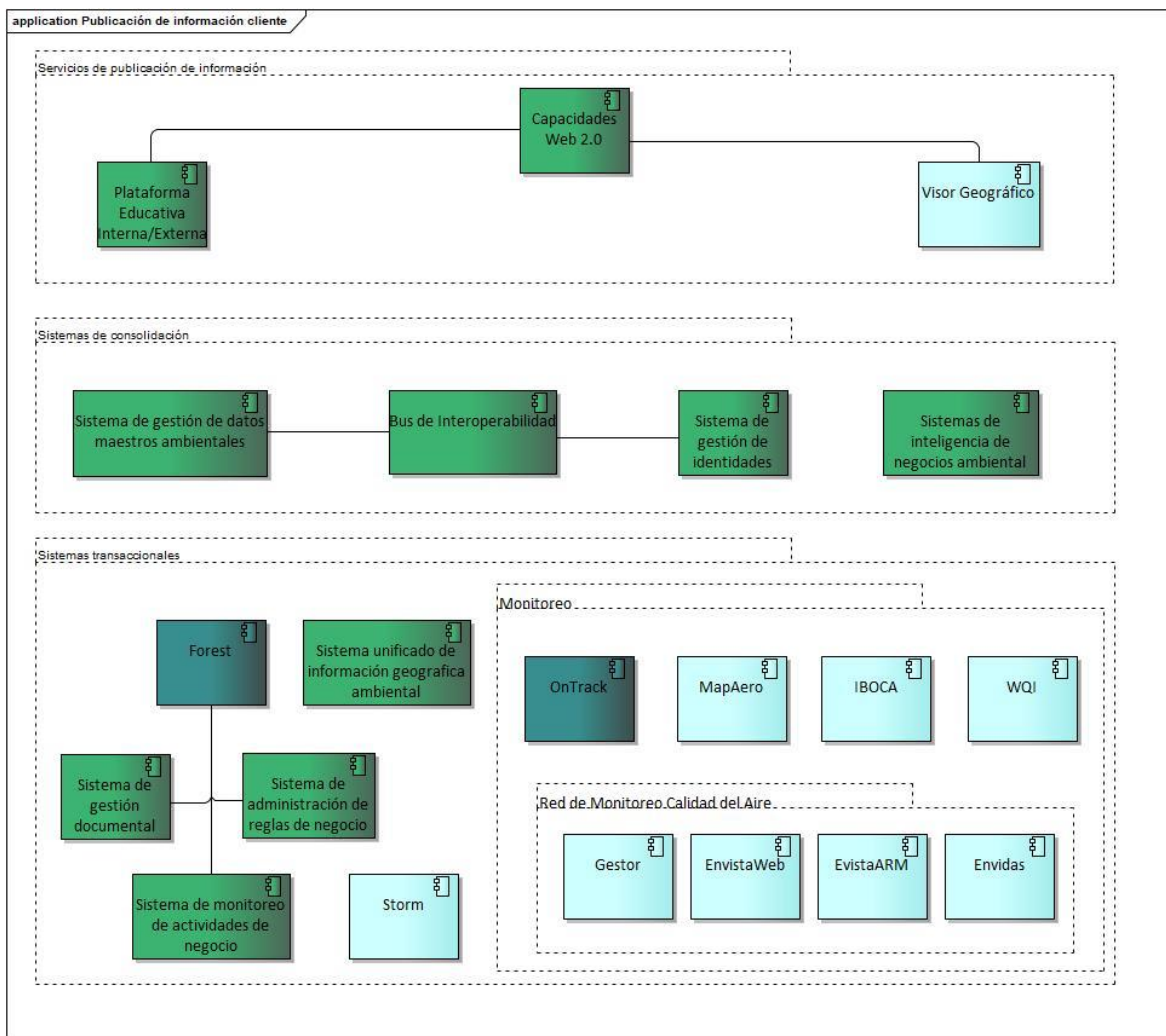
application Publicación de información cliente

Servicios de publicación de información

Capacidades Web 2.0

Plataforma Educativa Interna/Externa

Visor Geográfico

Sistemas de consolidación

Sistema de gestión de datos maestros ambientales

Bus de Interoperabilidad

Sistema de gestión de identidades

Sistemas de inteligencia de negocios ambiental

Sistemas transaccionales

Forest

Sistema unificado de información geografica ambiental

Sistema de gestión documental

Sistema de administración de reglas de negocio

Sistema de monitoreo de actividades de negocio

Storm

Monitoreo

OnTrack

MapAero

IBOCA

WQI

Red de Monitoreo Calidad del Aire

Gestor

EnvistaWeb

EvistaARM

Envidas